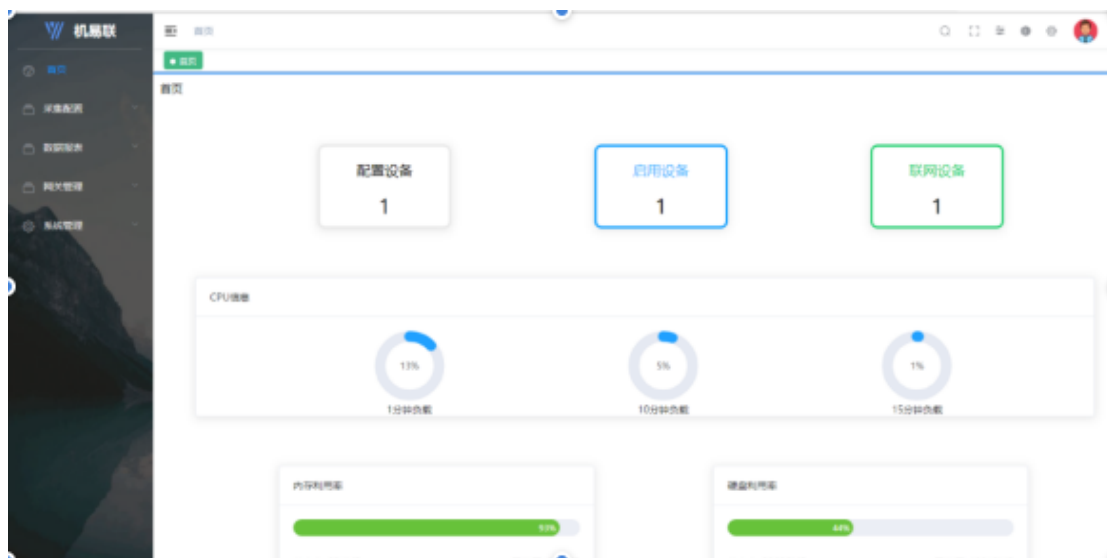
机易联

首页

采集配置

数据报表

网关管理

系统管理

首页

首页

首页

配置设备

1

启用设备

1

联网设备

1

CPU信息

13%

1分钟负载

5%

10分钟负载

1%

15分钟负载

内存利用率

93%

硬盘利用率

44%